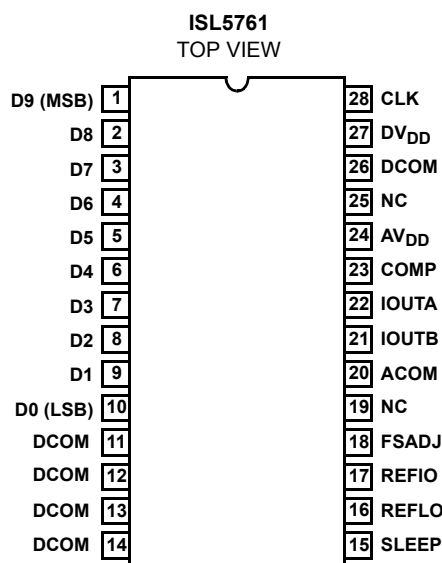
ISL5761
TOP VIEW

D9 (MSB) 1
D8 2
D7 3
D6 4
D5 5
D4 6
D3 7
D2 8
D1 9
D0 (LSB) 10
DCOM 11
DCOM 12
DCOM 13
DCOM 14

28 CLK
27 $DV_{DD}$
26 DCOM
25 NC
24 $AV_{DD}$
23 COMP
22 IOUTA
21 IOUTB
20 ACOM
19 NC
18 FSADJ
17 REFIO
16 REFLO
15 SLEEP